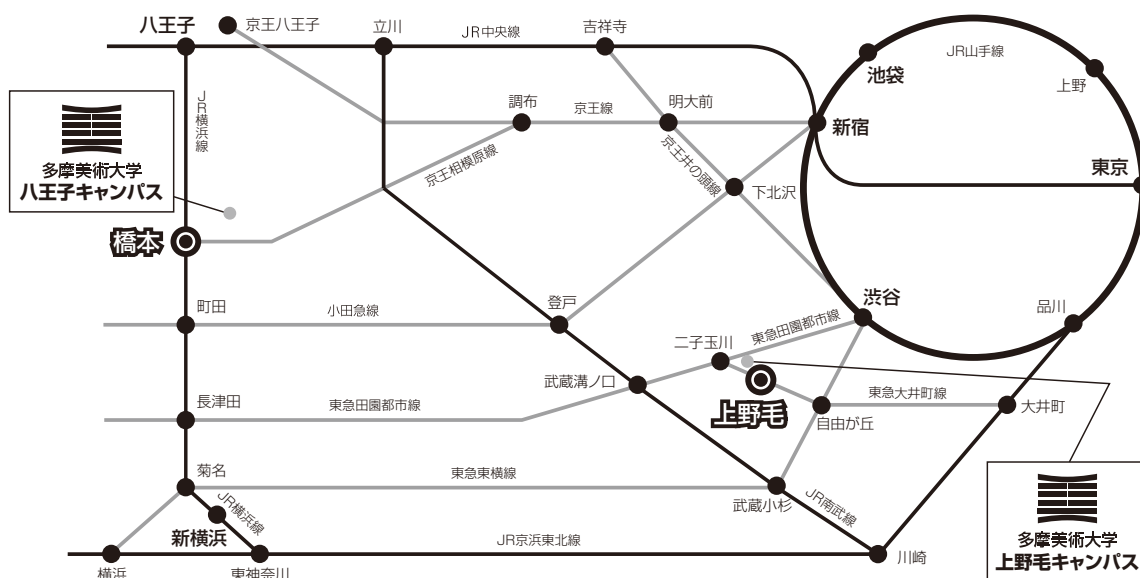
八王子
京王八王子
立川
JR中央線
吉祥寺
JR山手線
池袋
上野
JR横浜線
調布
京王線
明大前
新宿
多摩美術大学
八王子キャンパス
京王相模原線
京王井の頭線
下北沢
東京
橋本
町田
小田急線
登戸
渋谷
品川
二子玉川
東急田園都市線
武蔵溝ノ口
長津田
東急田園都市線
上野毛
東急大井町線
自由が丘
大井町
菊名
東急東横線
JR横浜線
武蔵小杉
JR南武線
多摩美術大学
上野毛キャンパス
新横浜
JR京浜東北線
川崎
横浜
東神奈川